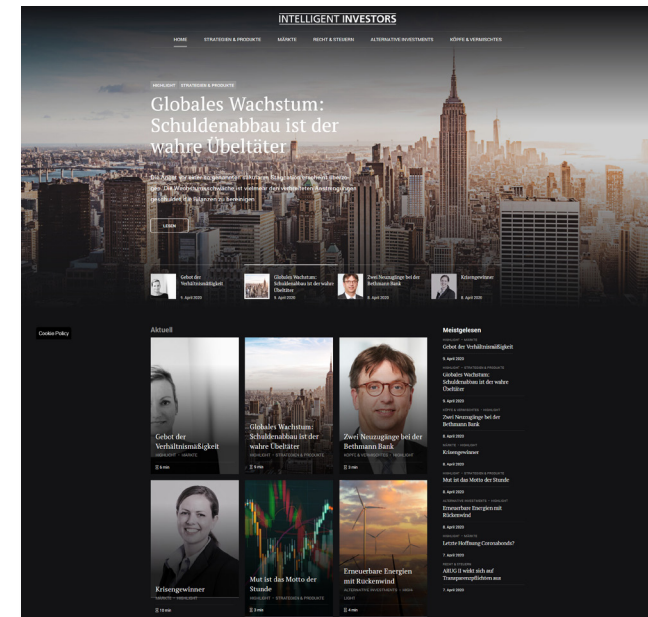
INTELLIGENT INVESTORS

HOME STRATEGIEN & PRODUKTE MÄRKTE RECHT & STEUERN ALTERNATIVE INVESTMENTS KÖPFE & VERMISCHTES

HIGHLIGHT STRATEGIEN & PRODUKTE

Globales Wachstum: Schuldenabbau ist der wahre Übeltäter

Die Angst vor einer so genannten säkularen Stagnation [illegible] Die Wachstumsschwäche ist vielmehr dem verstärkten Anstrengungen geschuldet die Bilanzen zu bereinigen.

LESEN

Gebot der Verhältnismäßigkeit
5. April 2020

Globales Wachstum: Schuldenabbau ist der wahre Übeltäter
5. April 2020

Zwei Neuzugänge bei der Bethmann Bank
6. April 2020

Krisengewinner
6. April 2020

Cookie Policy

Aktuell

Gebot der Verhältnismäßigkeit
HIGHLIGHT · MÄRKTE
5 min

Globales Wachstum: Schuldenabbau ist der wahre Übeltäter
HIGHLIGHT · STRATEGIEN & PRODUKTE
8 min

Zwei Neuzugänge bei der Bethmann Bank
KÖPFE & VERMISCHTES · HIGHLIGHT
2 min

Krisengewinner
MÄRKTE · HIGHLIGHT
10 min

Mut ist das Motto der Stunde
HIGHLIGHT · STRATEGIEN & PRODUKTE
3 min

Erneuerbare Energien mit Rückenwind
ALTERNATIVE INVESTMENTS · HIGHLIGHT
4 min

Meistgelesen

HIGHLIGHT · MÄRKTE
Gebot der Verhältnismäßigkeit
5. April 2020

HIGHLIGHT · STRATEGIEN & PRODUKTE
Globales Wachstum: Schuldenabbau ist der wahre Übeltäter
5. April 2020

KÖPFE & VERMISCHTES · HIGHLIGHT
Zwei Neuzugänge bei der Bethmann Bank
6. April 2020

MÄRKTE · HIGHLIGHT
Krisengewinner
6. April 2020

HIGHLIGHT · STRATEGIEN & PRODUKTE
Mut ist das Motto der Stunde
6. April 2020

ALTERNATIVE INVESTMENTS · HIGHLIGHT
Erneuerbare Energien mit Rückenwind
6. April 2020

MÄRKTE
Letzte Hoffnung Coronabonds?
7. April 2020

RECHT & STEUERN
ARUG II weitet sich auf Transparenzpflichten aus
7. April 2020